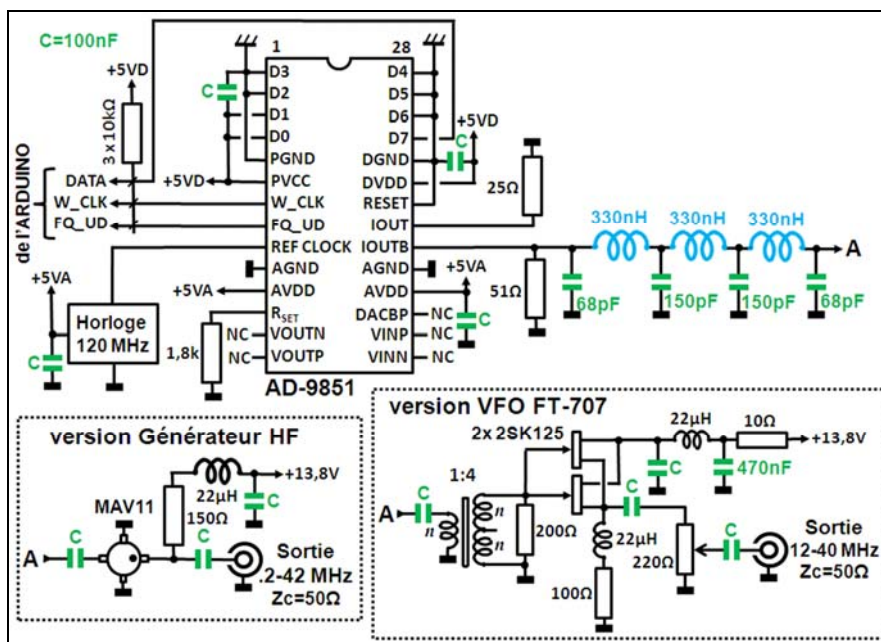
C=100nF

+5VD

3 x 10kΩ

de l'ARDUINO

DATA
W_CLK
FQ_UD

C

+5VD

1
28

D3
D2
D1
D0
PGND
PVCC
W_CLK
FQ_UD
REF CLOCK
AGND
AVDD
$R_{SET}$
VOUTN
VOUTP

D4
D5
D6
D7
DGND
DVDD
RESET
IOUT
IOUTB
AGND
AVDD
DACBP
VINP
VINN

+5VD
C

25Ω

330nH 330nH 330nH

A

+5VA

51Ω

68pF 150pF 150pF 68pF

+5VA

+5VA

Horloge
120 MHz

C

1,8k

NC
NC

NC
NC
NC

C

AD-9851

version Générateur HF

22µH
+13,8V
150Ω
C
MAV11
A
C
C
Sortie
.2-42 MHz
Zc=50Ω

version VFO FT-707

2x 2SK125
22µH
10Ω
+13,8V
C
470nF
1:4
A
C
n
n
n
C
200Ω
22µH
C
220Ω
Sortie
12-40 MHz
Zc=50Ω
100Ω